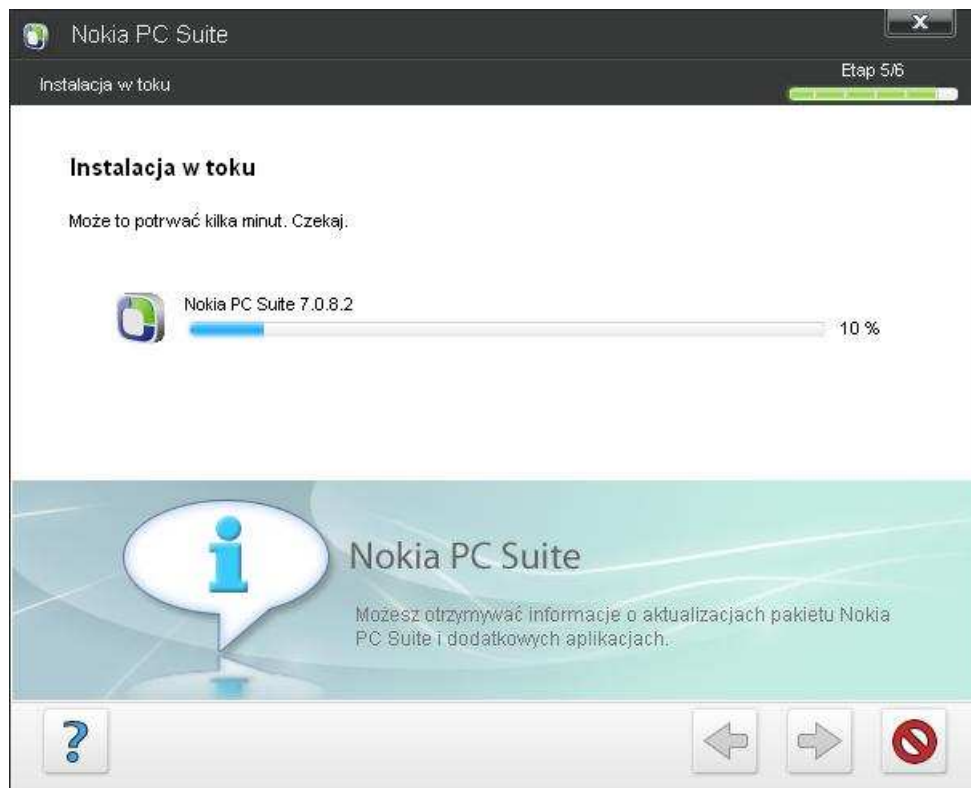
Nokia PC Suite

Instalacja w toku

Etap 5/6

Instalacja w toku

Może to potrwać kilka minut. Czekaj.

Nokia PC Suite 7.0.8.2

10 %

Nokia PC Suite

Możesz otrzymywać informacje o aktualizacjach pakietu Nokia PC Suite i dodatkowych aplikacjach.

?